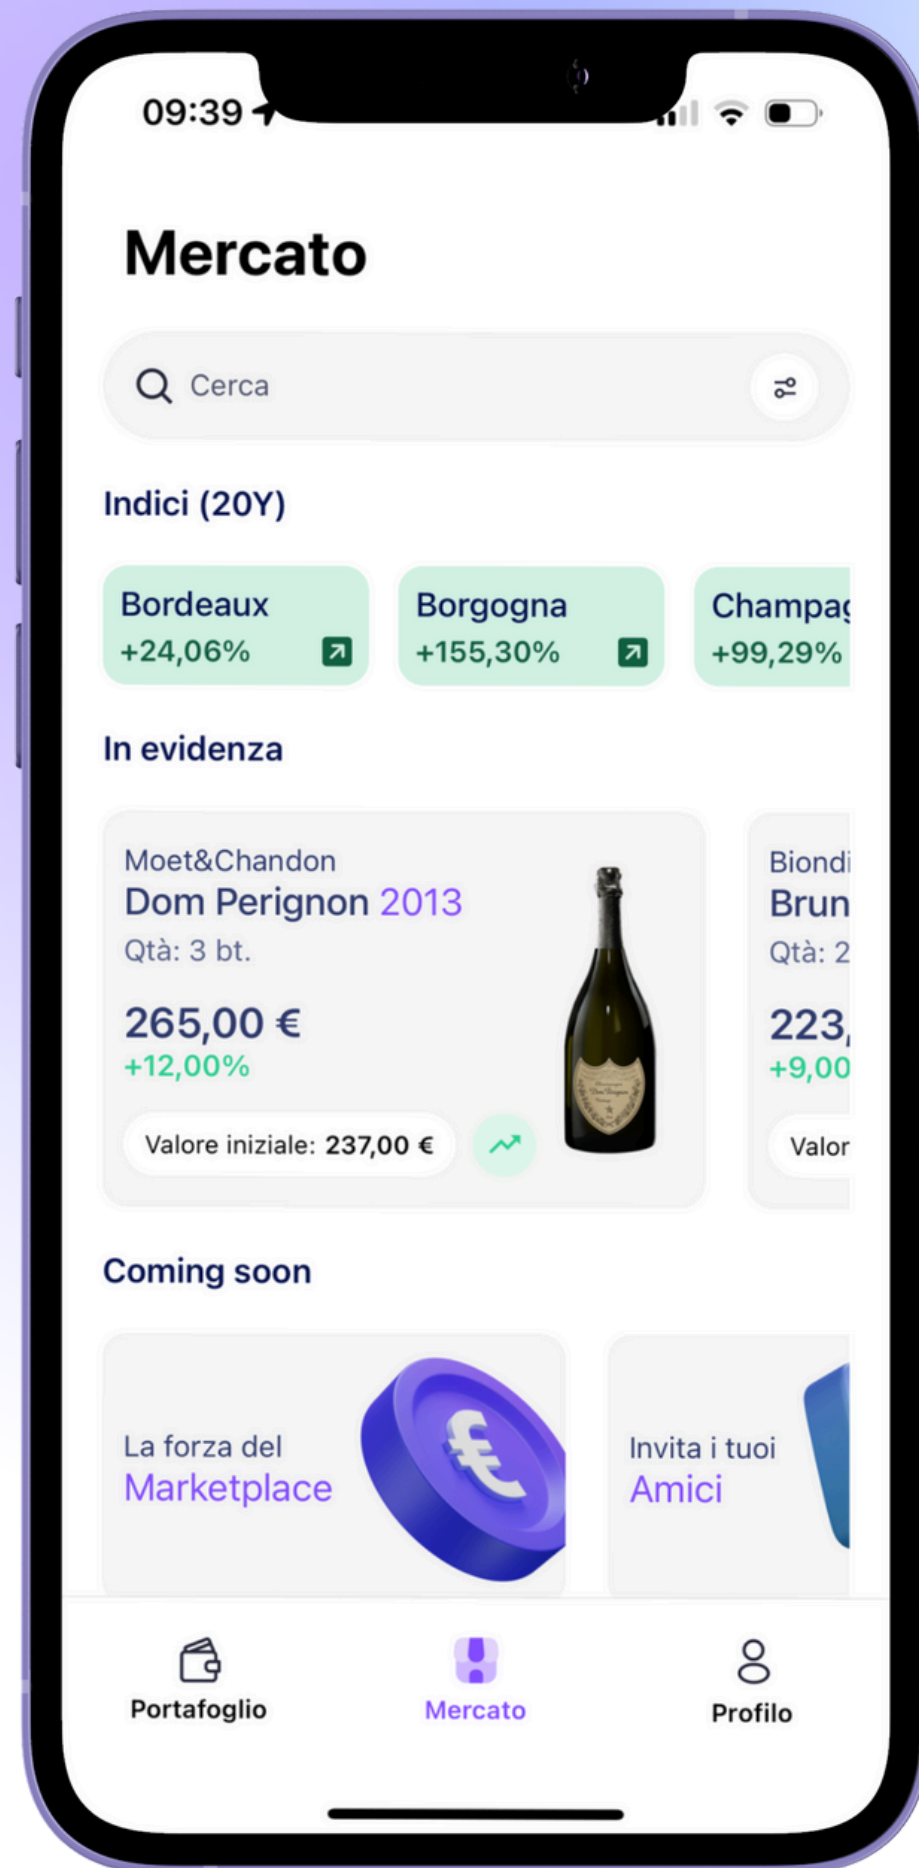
09:39

Mercato

Cerca

Indici (20Y)

Bordeaux
+24,06%

Borgogna
+155,30%

Champag
+99,29%

In evidenza

Moet&Chandon
Dom Perignon 2013
Qtà: 3 bt.
265,00 €
+12,00%
Valore iniziale: 237,00 €

Biondi
Brun
Qtà: 2
223,
+9,00
Valor

Coming soon

La forza del
Marketplace

Invita i tuoi
Amici

Portafoglio
Mercato
Profilo